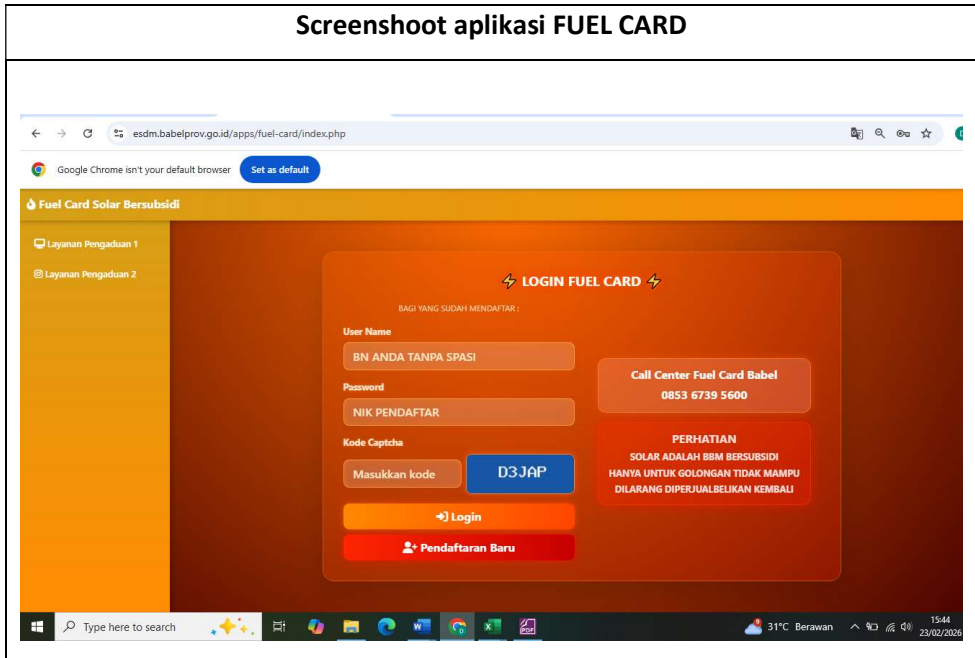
Screenshoot aplikasi FUEL CARD

esdm.babelprov.go.id/apps/fuel-card/index.php

Google Chrome isn't your default browser Set as default

Fuel Card Solar Bersubsidi

Layanan Pengaduan 1

Layanan Pengaduan 2

LOGIN FUEL CARD

BAGI YANG SUDAH MENDAFTAR :

User Name

BN ANDA TANPA SPASI

Password

NIK PENDAFTAR

Kode Captcha

Masukkan kode

D3JAP

Login

Pendaftaran Baru

Call Center Fuel Card Babel
0853 6739 5600

PERHATIAN
SOLAR ADALAH BBM BERSUBSIDI
HANYA UNTUK GOLONGAN TIDAK MAMPU
DILARANG DIPERJUALBELIKAN KEMBALI

Type here to search

31°C Berawan

15:44
23/02/2026